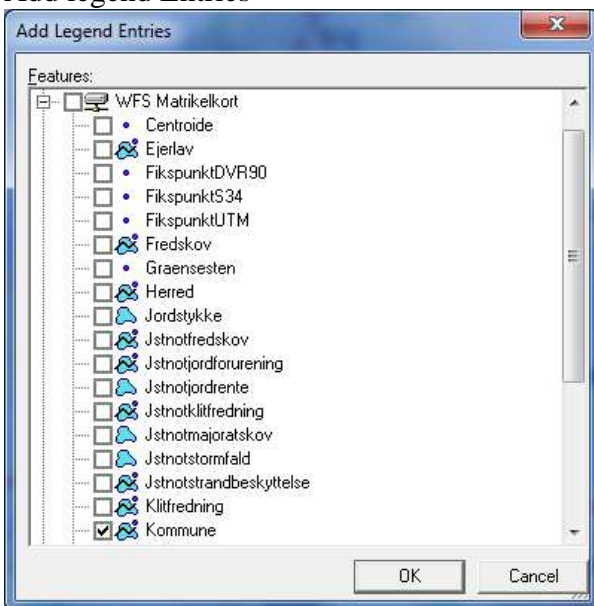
Add Legend Entries

Features:

WFS Matrikelkort
Centroide
Ejerlav
FikspunktDVR90
FikspunktS34
FikspunktUTM
Fredskov
Graensesten
Herred
Jordstykke
Jstnotfredskov
Jstnotjordforurening
Jstnotjordrente
Jstnotklitfredning
Jstnotmajoratskov
Jstnotstormfald
Jstnotstrandbeskyttelse
Klitfredning
Kommune

OK
Cancel